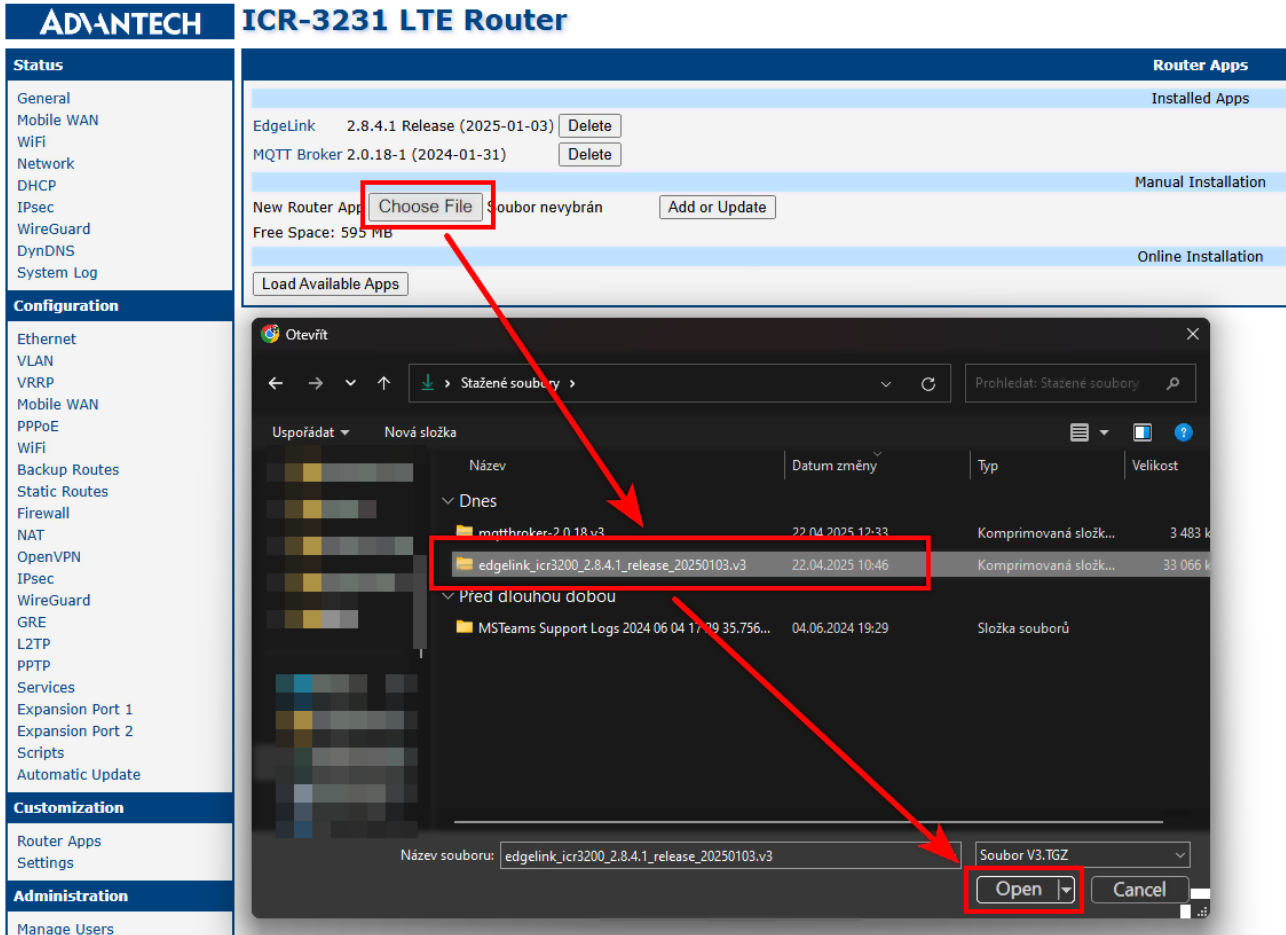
ADVANTECH ICR-3231 LTE Router

Status
General
Mobile WAN
WiFi
Network
DHCP
IPsec
WireGuard
DynDNS
System Log

Configuration
Ethernet
VLAN
VRRP
Mobile WAN
PPPoE
WiFi
Backup Routes
Static Routes
Firewall
NAT
OpenVPN
IPsec
WireGuard
GRE
L2TP
PPTP
Services
Expansion Port 1
Expansion Port 2
Scripts
Automatic Update

Customization
Router Apps
Settings

Administration
Manage Users

Router Apps

Installed Apps

EdgeLink 2.8.4.1 Release (2025-01-03) Delete
MQTT Broker 2.0.18-1 (2024-01-31) Delete

Manual Installation

New Router App Choose File Soubor nevybrán Add or Update
Free Space: 595 MB

Online Installation

Load Available Apps

Otevřít

Stažené soubory
Prohledat: Stažené soubory

Uspořádat Nová složka

| Název | Datum změny | Typ | Velikost |
|---|---|---|---|
| Dnes | | | |
| mqttbroker-2.0.18.v3 | 22.04.2025 12:33 | Komprimovaná složk... | 3 483 k |
| edgelink_icr3200_2.8.4.1_release_20250103.v3 | 22.04.2025 10:46 | Komprimovaná složk... | 33 066 k |
| Před dlouhou dobou | | | |
| MSTeams Support Logs 2024 06 04 17 09 35.756... | 04.06.2024 19:29 | Složka souborů | |

Název souboru: edgelink_icr3200_2.8.4.1_release_20250103.v3
Soubor V3.TGZ
Open Cancel